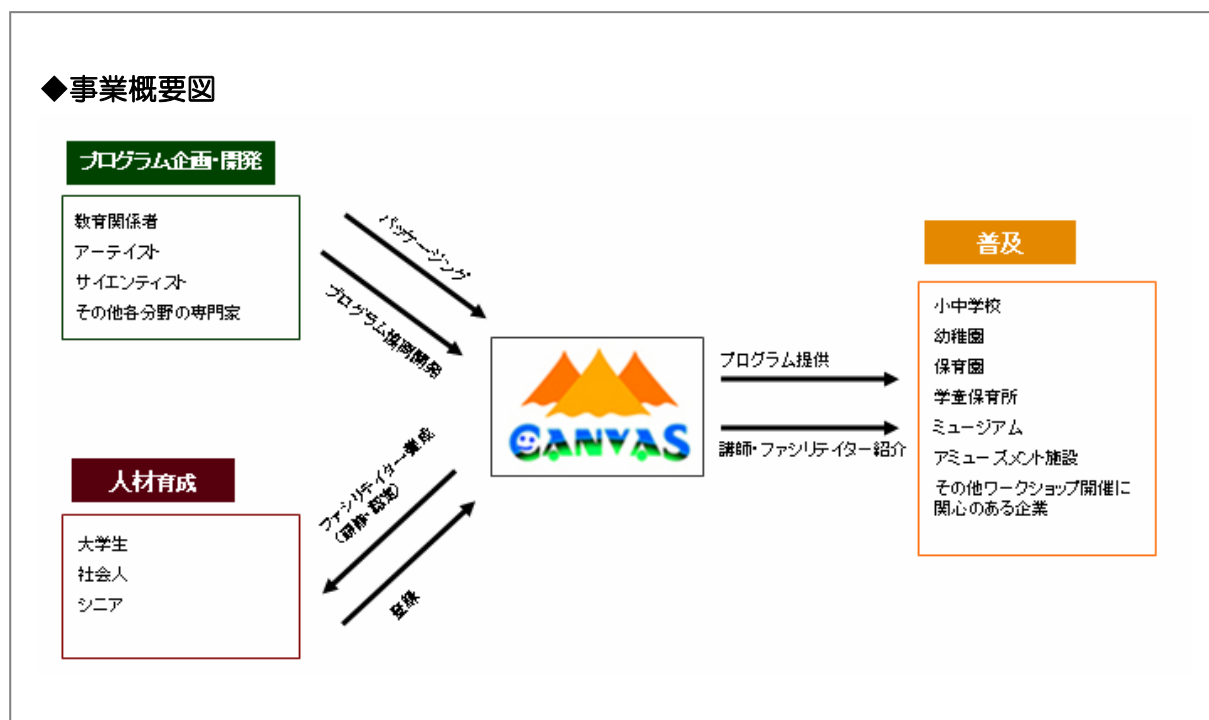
◆事業概要図

プログラム企画・開発

教育関係者
アーティスト
サイエンティスト
その他各分野の専門家

パッケージング

プログラム協同開発

人材育成

大学生
社会人
シニア

ファシリテーター養成（研修・認定）

登録

CANVAS

プログラム提供

講師・ファシリテイター紹介

普及

小中学校
幼稚園
保育園
学童保育所
ミュージアム
アミューズメント施設
その他ワークショップ開催に関心のある企業